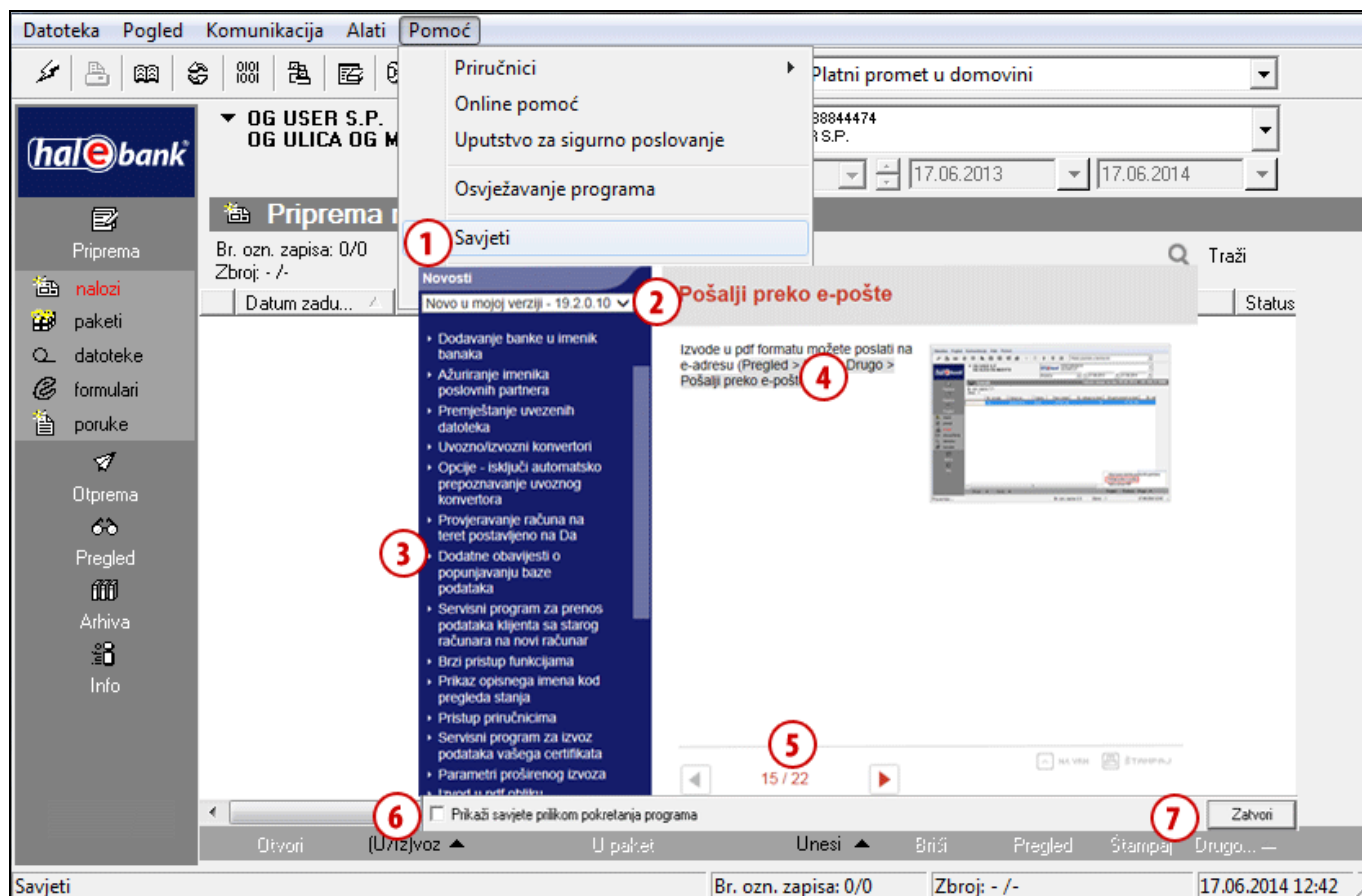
Datoteka Pogled Komunikacija Alati Pomoć

Priručnici
Online pomoć
Uputstvo za sigurno poslovanje
Osvježavanje programa
Savjeti

Platni promet u domovini

OG USER S.P.
OG ULICA OG M

88844474
R S.P.

17.06.2013
17.06.2014

hal e bank

Priprema
nalozi
paketi
datoteke
formulari
poruke
Otprema
Pregled
Arhiva
Info

Priprema n
Br. ozn. zapisa: 0/0
Zbroj: - /-
Datum zadu...
Traži
Status

1
2
3
4
5
6
7

Novosti
Novo u mojoj verziji - 19.2.0.10

Dodavanje banke u imenik banaka
Ažuriranje imenika poslovnih partnera
Premještanje uvezenih datoteka
Uvozno/izvozni konvertori
Opcije - isključi automatsko prepoznavanje uvoznog konvertora
Provjeravanje računa na teret postavljeno na Da
Dodatne obavijesti o popunjavanju baze podataka
Servisni program za prenos podataka klijenta sa starog računara na novi računar
Brzi pristup funkcijama
Prikaz opisnega imena kod pregleda stanja
Pristup priručnicima
Servisni program za izvoz podataka vašega certifikata
Parametri proširenog izvoza
Izvod u pdf obliku

Pošalji preko e-pošte

Izvode u pdf formatu možete poslati na e-adresu (Pregled > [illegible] Drugo > Pošalji preko e-pošte).

NA VRH
ŠTAMPAJ

15 / 22

Prikaži savjete prilikom pokretanja programa
Zatvori

Otvori (U/iz)voz U paket Unesi Briši Pregled Štampaj Drugo...

Savjeti
Br. ozn. zapisa: 0/0
Zbroj: - /-
17.06.2014 12:42